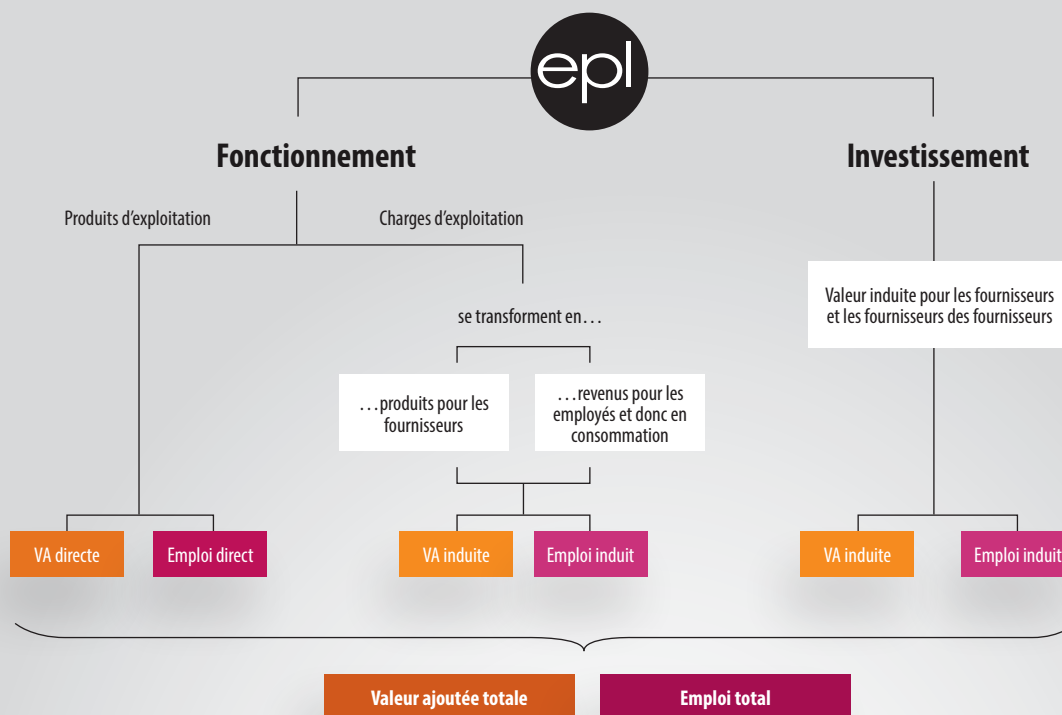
epl

Fonctionnement

Investissement

Produits d'exploitation

Charges d'exploitation

se transforment en…

…produits pour les fournisseurs

…revenus pour les employés et donc en consommation

Valeur induite pour les fournisseurs et les fournisseurs des fournisseurs

VA directe

Emploi direct

VA induite

Emploi induit

VA induite

Emploi induit

Valeur ajoutée totale

Emploi total